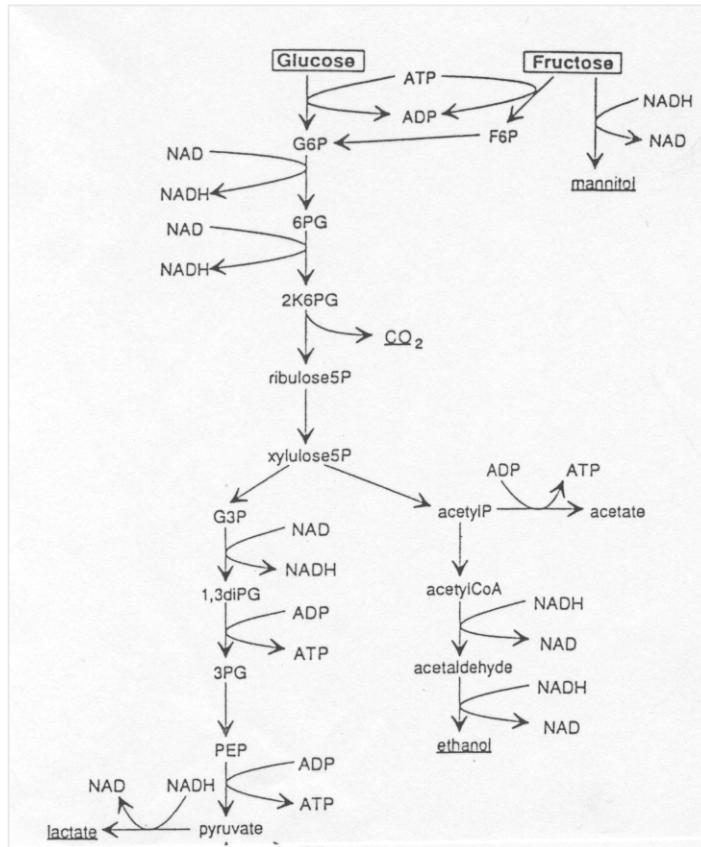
Glucose

ATP

Fructose

ADP

NADH

NAD

F6P

G6P

NAD

mannitol

NADH

6PG

NAD

NADH

2K6PG

$CO_2$

ribulose5P

xylulose5P

ADP

ATP

G3P

NAD

acetylP

acetate

NADH

1,3diPG

acetylCoA

ADP

NADH

ATP

NAD

3PG

acetaldehyde

NADH

NAD

ethanol

PEP

ADP

NAD

NADH

ATP

lactate

pyruvate